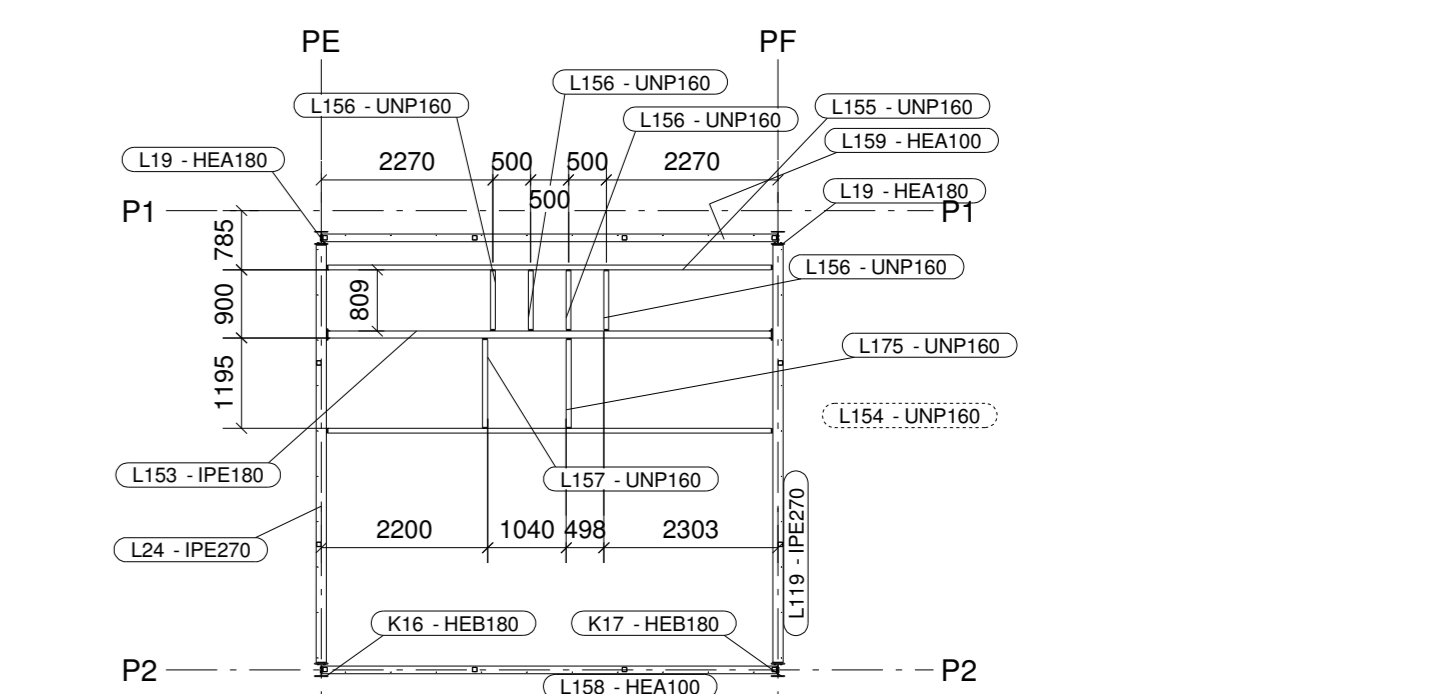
PE

PF

L156 - UNP160

L156 - UNP160

L156 - UNP160

L155 - UNP160

L159 - HEA100

L19 - HEA180

2270

500

500

2270

500

L19 - HEA180

P1

P1

785

900

809

1195

L156 - UNP160

L175 - UNP160

L154 - UNP160

L153 - IPE180

L157 - UNP160

2200

1040

498

2303

L24 - IPE270

L119 - IPE270

K16 - HEB180

K17 - HEB180

P2

P2

L158 - HEA100